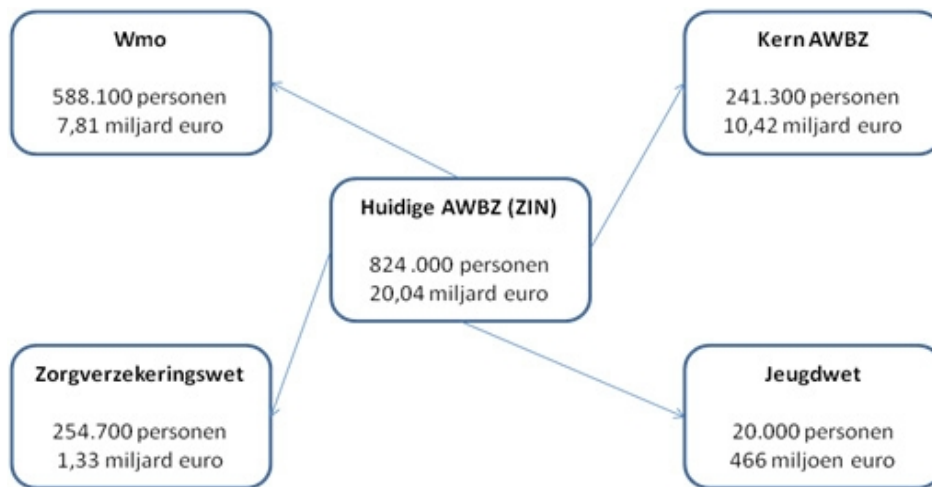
Wmo

588.100 personen
7,81 miljard euro

Kern AWBZ

241.300 personen
10,42 miljard euro

Huidige AWBZ (ZIN)

824 .000 personen
20,04 miljard euro

Zorgverzekeringswet

254.700 personen
1,33 miljard euro

Jeugdwet

20.000 personen
466 miljoen euro